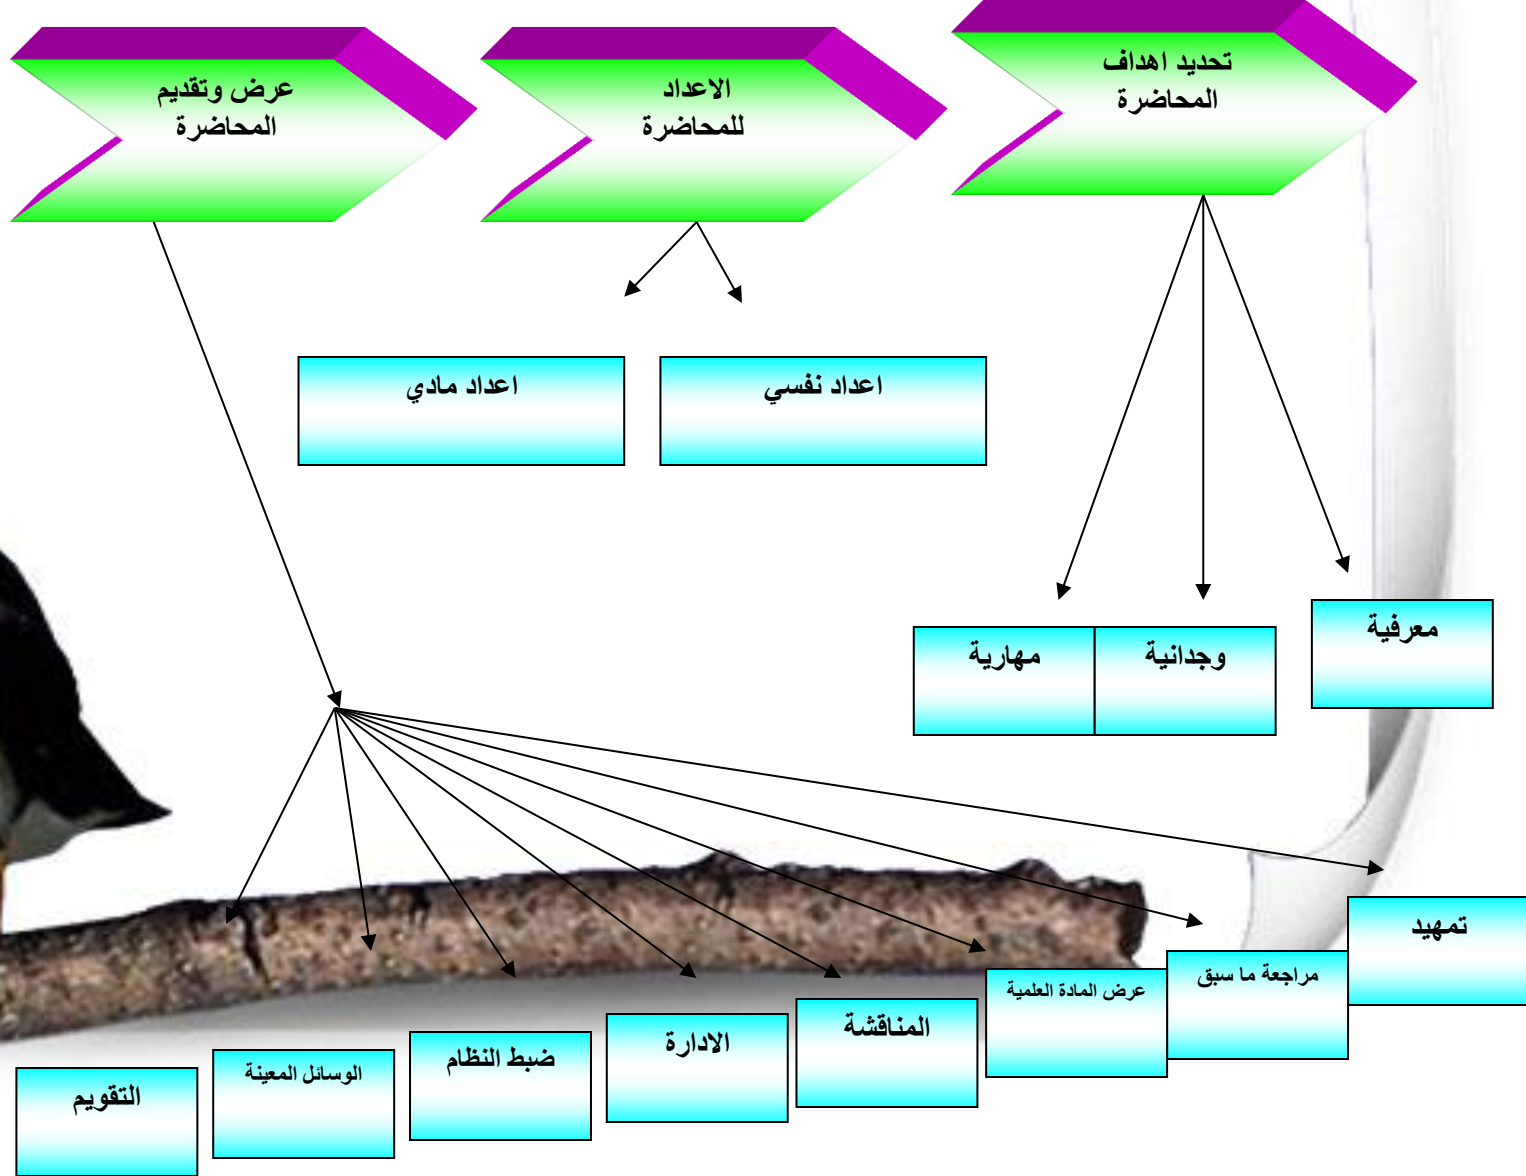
تحديد اهداف المحاضرة

الاعداد للمحاضرة

عرض وتقديم المحاضرة

اعداد نفسي

اعداد مادي

معرفية

وجدانية

مهارية

تمهيد

مراجعة ما سبق

عرض المادة العلمية

المناقشة

الادارة

ضبط النظام

الوسائل المعينة

التقويم